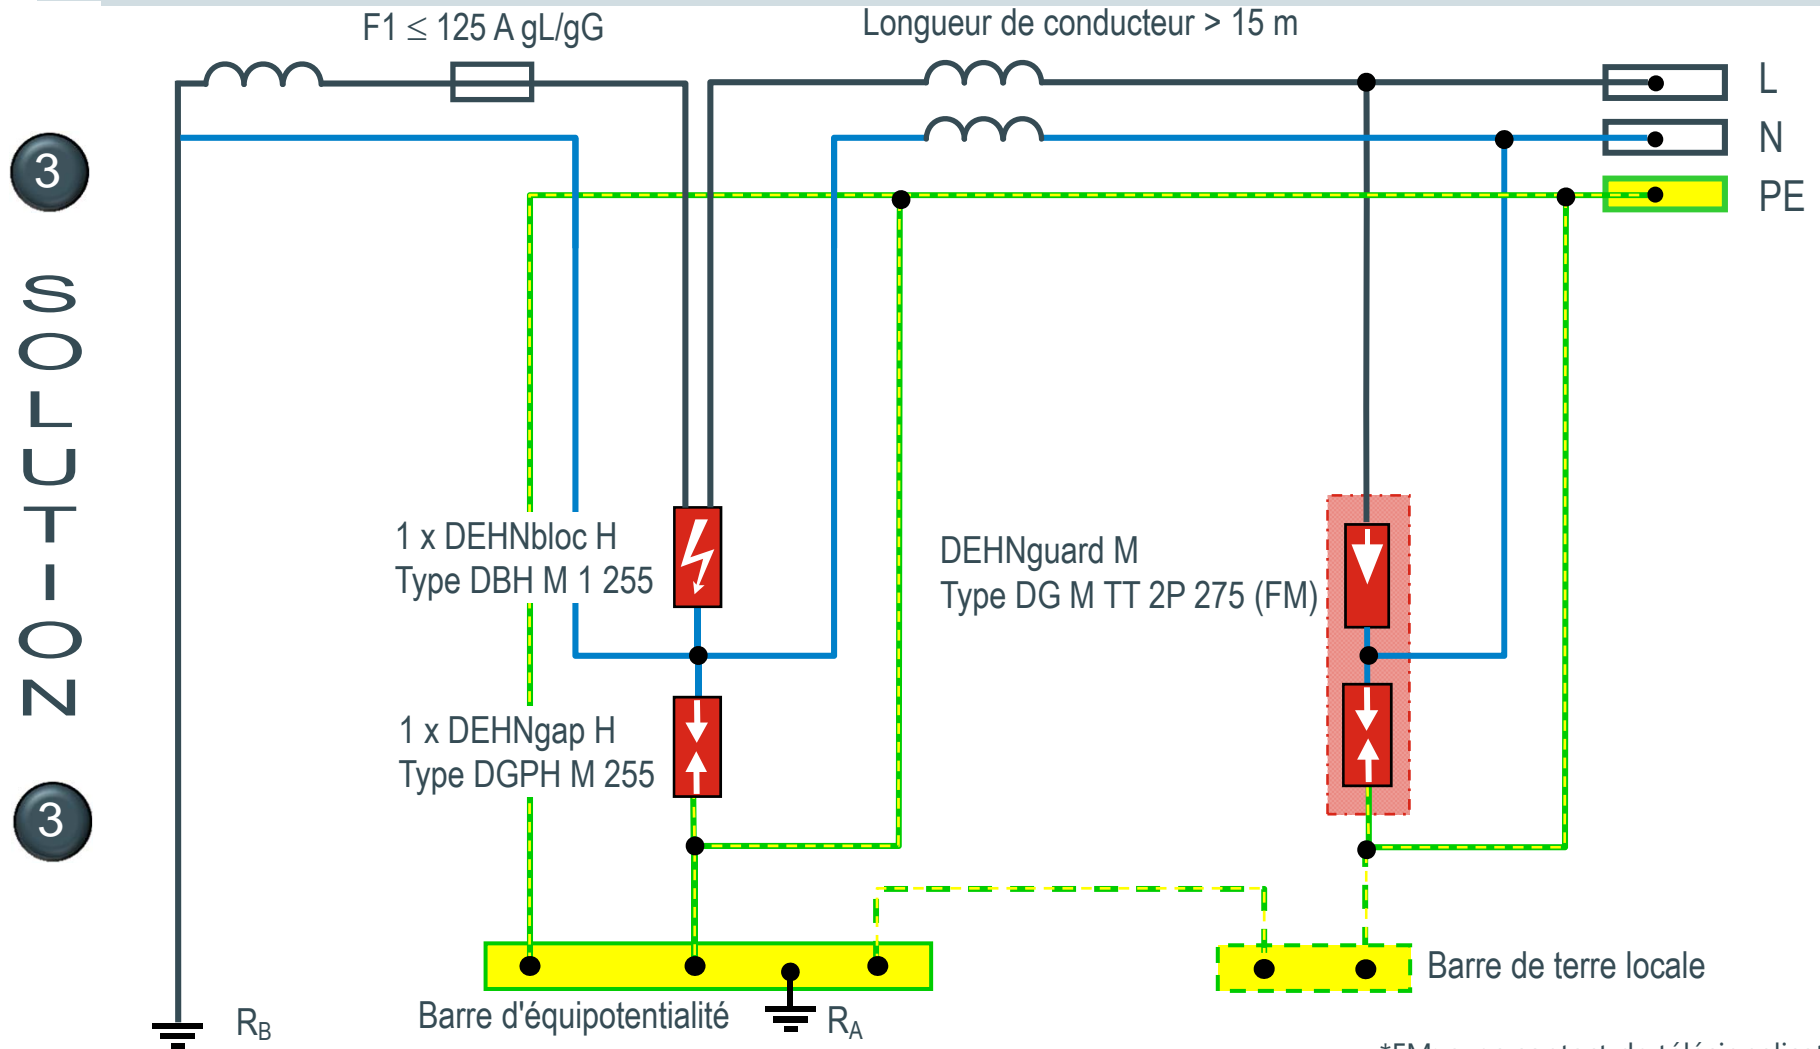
3

SOLUTION

3

F1 ≤ 125 A gL/gG

Longueur de conducteur > 15 m

L

N

PE

1 x DEHNbloc H
Type DBH M 1 255

1 x DEHNgap H
Type DGPH M 255

DEHNguard M
Type DG M TT 2P 275 (FM)

Barre de terre locale

$R_B$

Barre d'équipotentialité

$R_A$

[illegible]